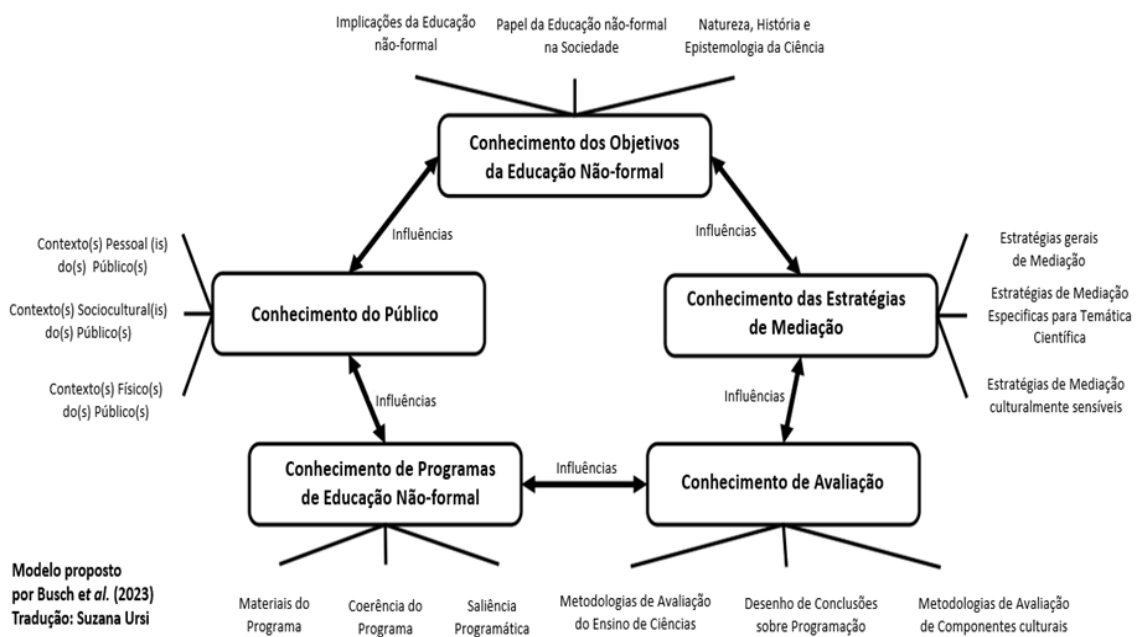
Implicações da Educação não-formal

Papel da Educação não-formal na Sociedade

Natureza, História e Epistemologia da Ciência

Conhecimento dos Objetivos da Educação Não-formal

Influências

Influências

Contexto(s) Pessoal (is) do(s) Público(s)

Contexto(s) Sociocultural(is) do(s) Público(s)

Contexto(s) Físico(s) do(s) Público(s)

Conhecimento do Público

Estratégias gerais de Mediação

Estratégias de Mediação Especificas para Temática Científica

Estratégias de Mediação culturalmente sensíveis

Conhecimento das Estratégias de Mediação

Influências

Influências

Conhecimento de Programas de Educação Não-formal

Influências

Conhecimento de Avaliação

Modelo proposto por Busch et al. (2023)
Tradução: Suzana Ursi

Materiais do Programa

Coerência do Programa

Saliência Programática

Metodologias de Avaliação do Ensino de Ciências

Desenho de Conclusões sobre Programação

Metodologias de Avaliação de Componentes culturais